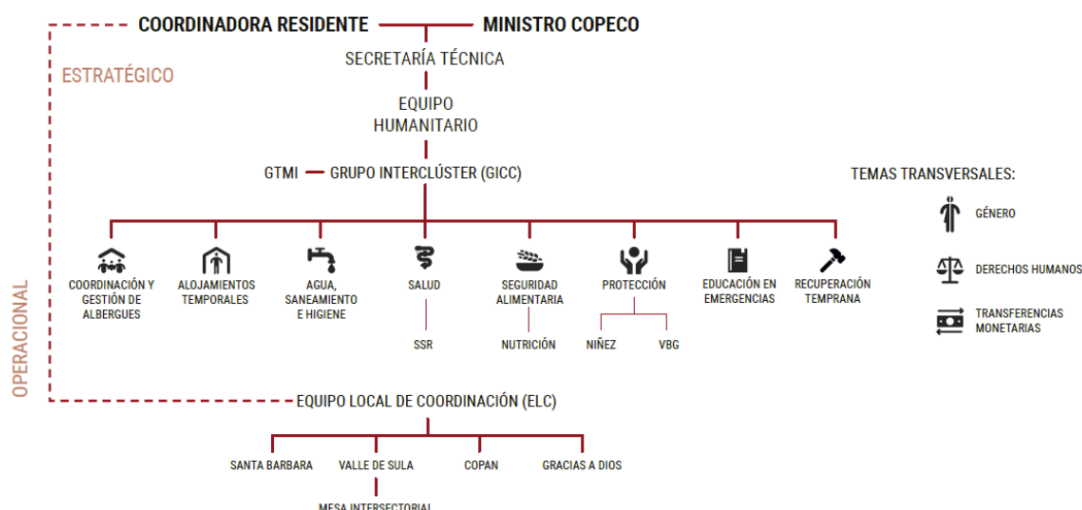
COORDINADORA RESIDENTE
MINISTRO COPECO

ESTRATÉGICO

SECRETARÍA TÉCNICA

EQUIPO HUMANITARIO

GTMI
GRUPO INTERCLÚSTER (GICC)

TEMAS TRANSVERSALES:

GÉNERO

DERECHOS HUMANOS

TRANSFERENCIAS MONETARIAS

COORDINACIÓN Y GESTIÓN DE ALBERGUES

ALOJAMIENTOS TEMPORALES

AGUA, SANEAMIENTO E HIGIENE

SALUD

SSR

SEGURIDAD ALIMENTARIA

NUTRICIÓN

PROTECCIÓN

NIÑEZ

VBG

EDUCACIÓN EN EMERGENCIAS

RECUPERACIÓN TEMPRANA

OPERACIONAL

EQUIPO LOCAL DE COORDINACIÓN (ELC)

SANTA BARBARA

VALLE DE SULA

COPAN

GRACIAS A DIOS

MESA INTERSECTORIAL